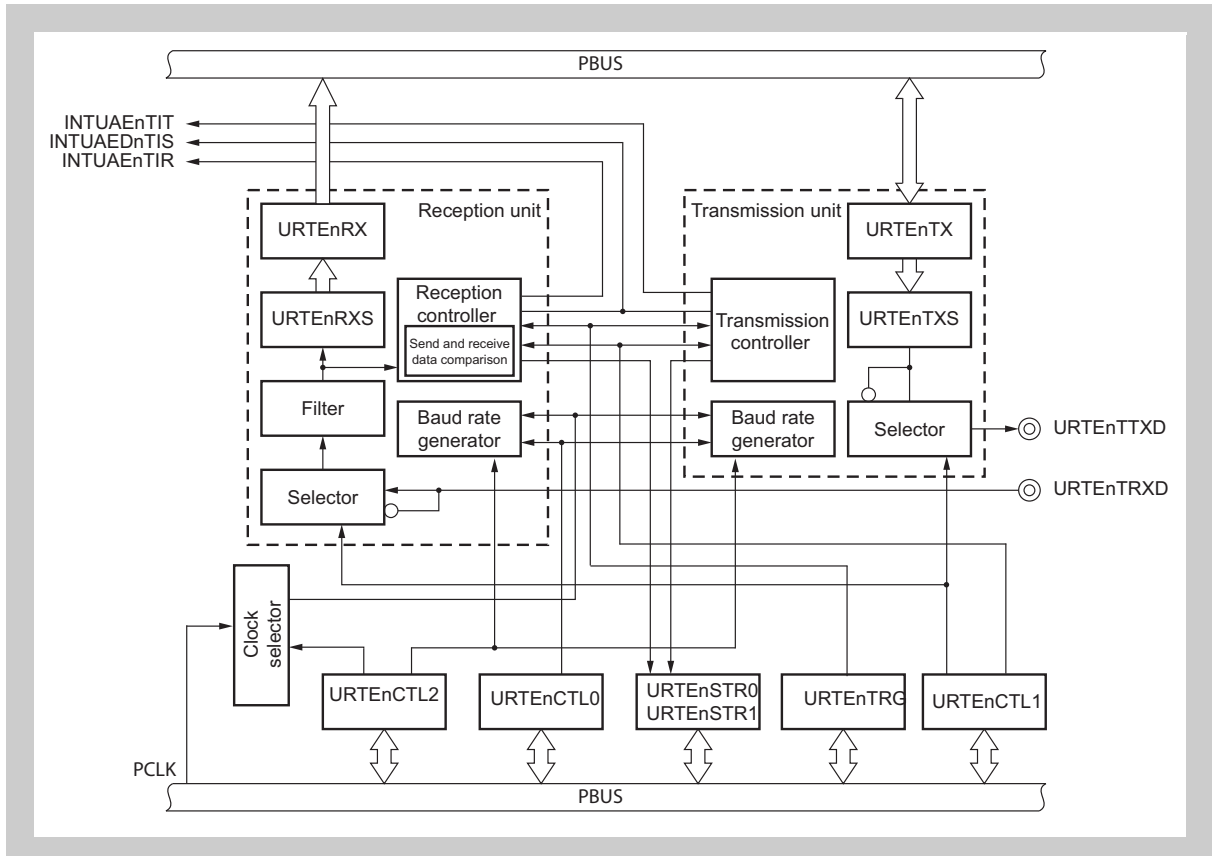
PBUS

INTUAEnTIT
INTUAEDnTIS
INTUAEnTIR

Reception unit

URTEnRX

URTEnRXS

Reception controller

Send and receive data comparison

Filter

Baud rate generator

Selector

Transmission unit

URTEnTX

Transmission controller

URTEnTXS

Baud rate generator

Selector

URTEnTTXD

URTEnTRXD

Clock selector

URTEnCTL2

URTEnCTL0

URTEnSTR0
URTEnSTR1

URTEnTRG

URTEnCTL1

PCLK

PBUS